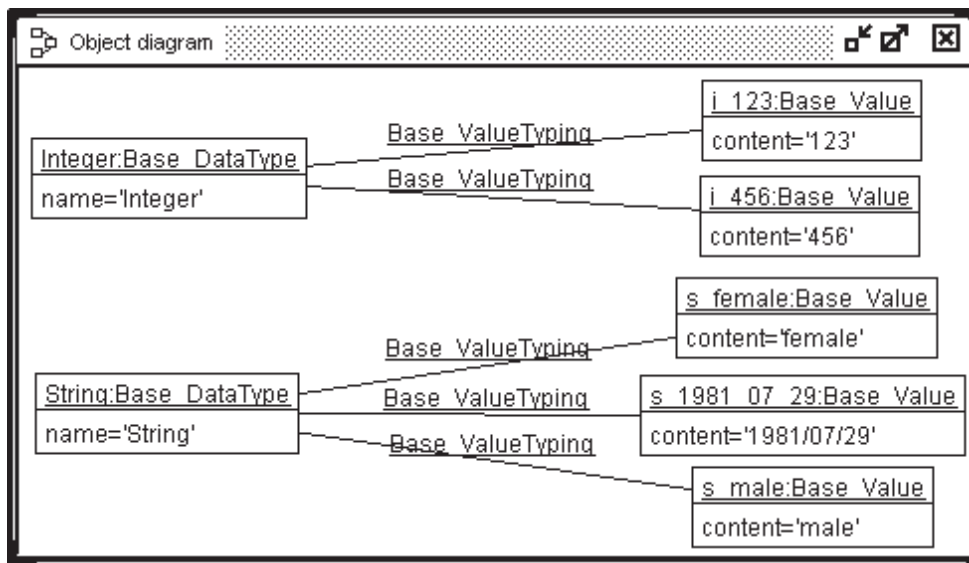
Object diagram

i_123:Base_Value
content='123'

Integer:Base_DataType
name='Integer'

Base_ValueTyping

Base_ValueTyping

i_456:Base_Value
content='456'

s_female:Base_Value
content='female'

Base_ValueTyping

String:Base_DataType
name='String'

Base_ValueTyping

s_1981_07_29:Base_Value
content='1981/07/29'

Base_ValueTyping

s_male:Base_Value
content='male'